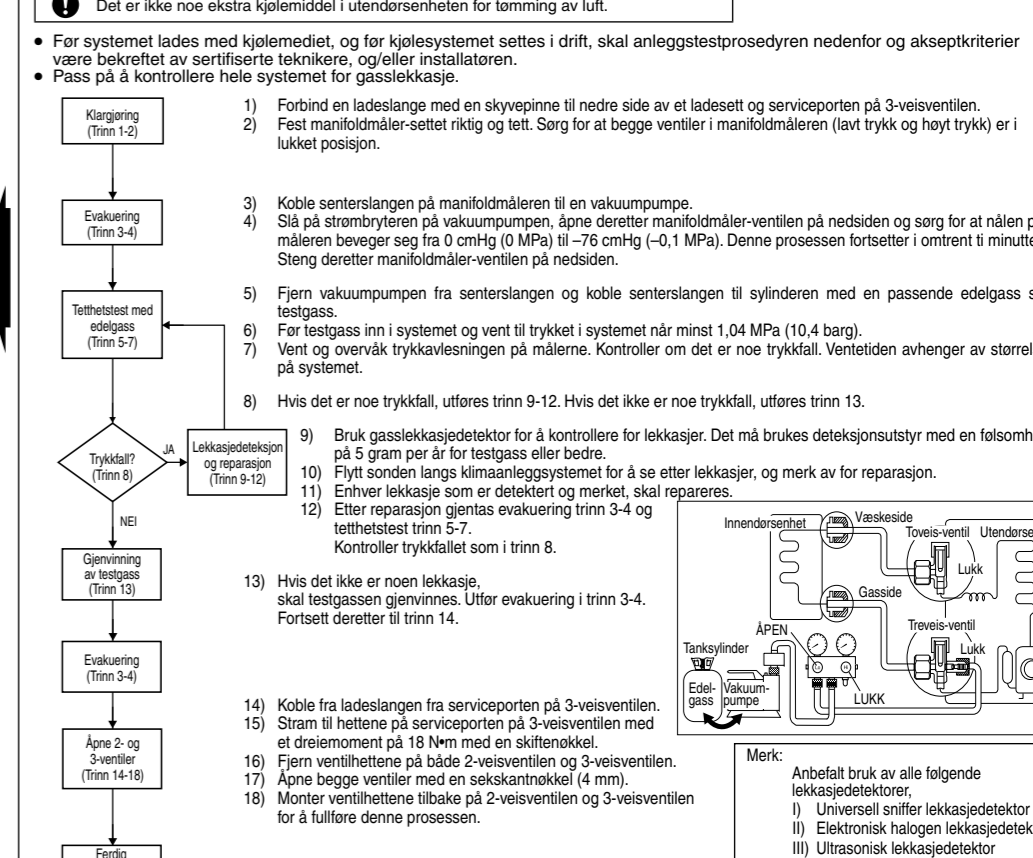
Det er ikke noe ekstra kjølemiddel i utendørsenheten for tømming av luft.

• Før systemet lades med kjølemediet, og før kjølesystemet settes i drift, skal anleggstestprosedyren nedenfor og akseptkriterier være bekreftet av sertifiserte teknikere, og/eller installatøren.
• Pass på å kontrollere hele systemet for gasslekkasje.

Klargjøring (Trinn 1-2)

Evakuering (Trinn 3-4)

Tetthetstest med edelgass (Trinn 5-7)

Trykkfall? (Trinn 8)

JA

Lekkasjedeteksjon og reparasjon (Trinn 9-12)

NEI

Gjenvinning av testgass (Trinn 13)

Evakuering (Trinn 3-4)

Åpne 2- og 3-ventiler (Trinn 14-18)

Ferdig

1) Forbind en ladeslange med en skyvepinne til nedre side av et ladesett og serviceporten på 3-veisventilen.
2) Fest manifoldmåler-settet riktig og tett. Sørg for at begge ventiler i manifoldmåleren (lavt trykk og høyt trykk) er i lukket posisjon.

3) Koble senterslangen på manifoldmåleren til en vakuumpumpe.
4) Slå på strømbryteren på vakuumpumpen, åpne deretter manifoldmåler-ventilen på nedsiden og sørg for at nålen p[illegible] måleren beveger seg fra 0 cmHg (0 MPa) til –76 cmHg (–0,1 MPa). Denne prosessen fortsetter i omtrent ti minutte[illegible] Steng deretter manifoldmåler-ventilen på nedsiden.

5) Fjern vakuumpumpen fra senterslangen og koble senterslangen til sylinderen med en passende edelgass s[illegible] testgass.
6) Før testgass inn i systemet og vent til trykket i systemet når minst 1,04 MPa (10,4 barg).
7) Vent og overvåk trykkavlesningen på målerne. Kontroller om det er noe trykkfall. Ventetiden avhenger av størrel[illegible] på systemet.

8) Hvis det er noe trykkfall, utføres trinn 9-12. Hvis det ikke er noe trykkfall, utføres trinn 13.

9) Bruk gasslekkasjedetektor for å kontrollere for lekkasjer. Det må brukes deteksjonsutstyr med en følsomh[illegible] på 5 gram per år for testgass eller bedre.
10) Flytt sonden langs klimaanleggsystemet for å se etter lekkasjer, og merk av for reparasjon.
11) Enhver lekkasje som er detektert og merket, skal repareres.
12) Etter reparasjon gjentas evakuering trinn 3-4 og tetthetstest trinn 5-7. Kontroller trykkfallet som i trinn 8.

13) Hvis det ikke er noen lekkasje, skal testgassen gjenvinnes. Utfør evakuering i trinn 3-4. Fortsett deretter til trinn 14.

14) Koble fra ladeslangen fra serviceporten på 3-veisventilen.
15) Stram til hettene på serviceporten på 3-veisventilen med et dreiemoment på 18 N•m med en skiftenøkkel.
16) Fjern ventilhettene på både 2-veisventilen og 3-veisventilen.
17) Åpne begge ventiler med en sekskantnøkkel (4 mm).
18) Monter ventilhettene tilbake på 2-veisventilen og 3-veisventilen for å fullføre denne prosessen.

Innendørsenhet
Væskeside
Toveis-ventil
Utendørse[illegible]
Lukk
Gasside
ÅPEN
Treveis-ventil
Tanksylinder
Lukk
Edelgass
Vakuumpumpe
LUKK

Merk:
Anbefalt bruk av alle følgende lekkasjedetektorer,
I) Universell sniffer lekkasjedetektor
II) Elektronisk halogen lekkasjedetek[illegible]
III) Ultrasonisk lekkasjedetektor